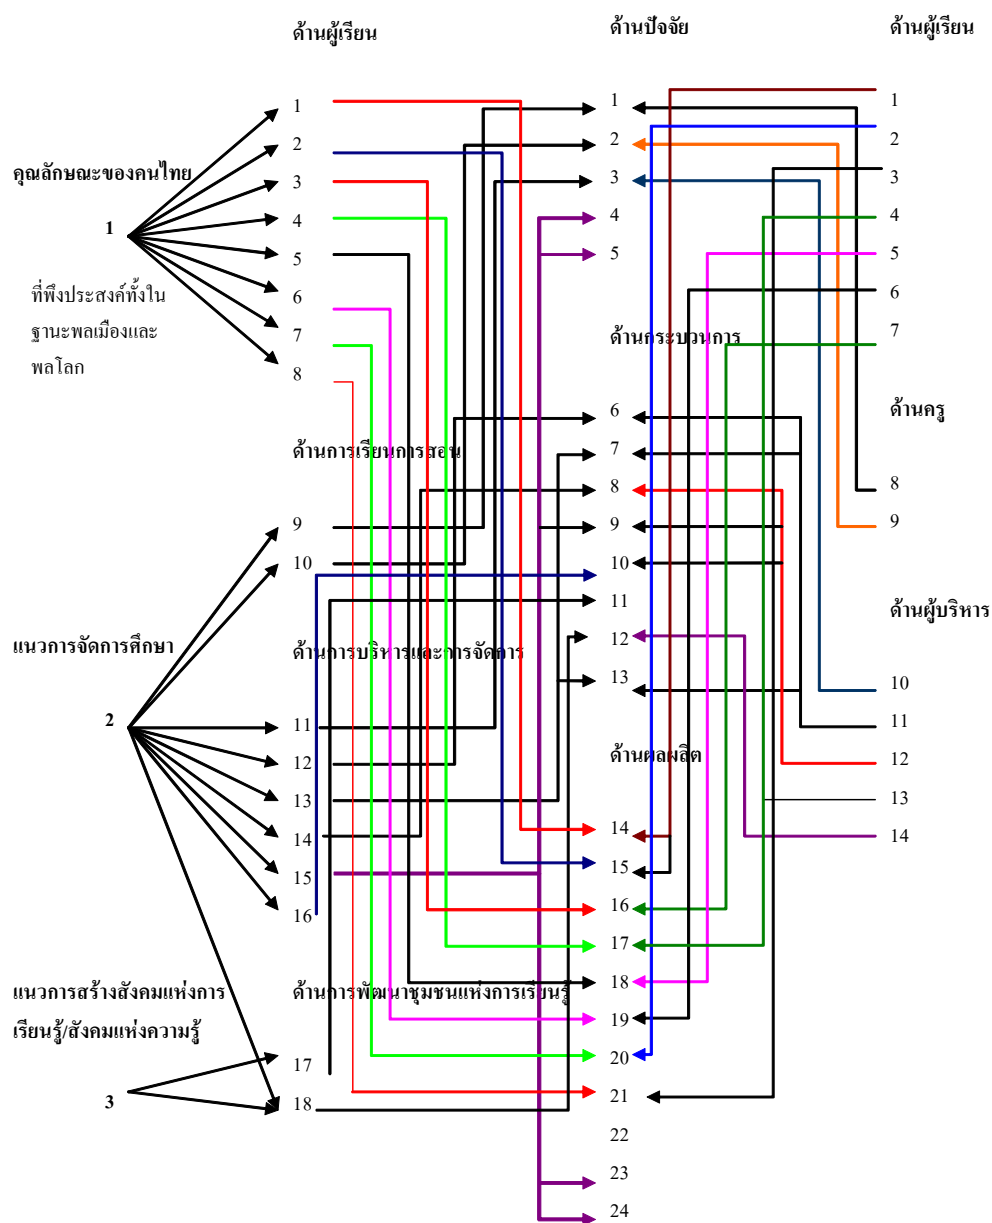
ด้านผู้เรียน

ด้านปัจจัย

ด้านผู้เรียน

คุณลักษณะของคนไทย

1

ที่พึงประสงค์ทั้งในฐานะพลเมืองและพลโลก

1
2
3
4
5
6
7
8

1
2
3
4
5

1
2
3
4
5
6
7

ด้านกระบวนการ

ด้านครู

ด้านการเรียนการสอน

6
7
8
9
10
11
12
13

8
9

9
10

ด้านผู้บริหาร

แนวการจัดการศึกษา

ด้านการบริหารและการจัดการ

2

11
12
13
14
15
16

10
11
12
13
14

ด้านผลผลิต

14
15
16
17
18
19
20
21
22
23
24

แนวการสร้างสังคมแห่งการเรียนรู้/สังคมแห่งความรู้

ด้านการพัฒนาชุมชนแห่งการเรียนรู้

3

17
18